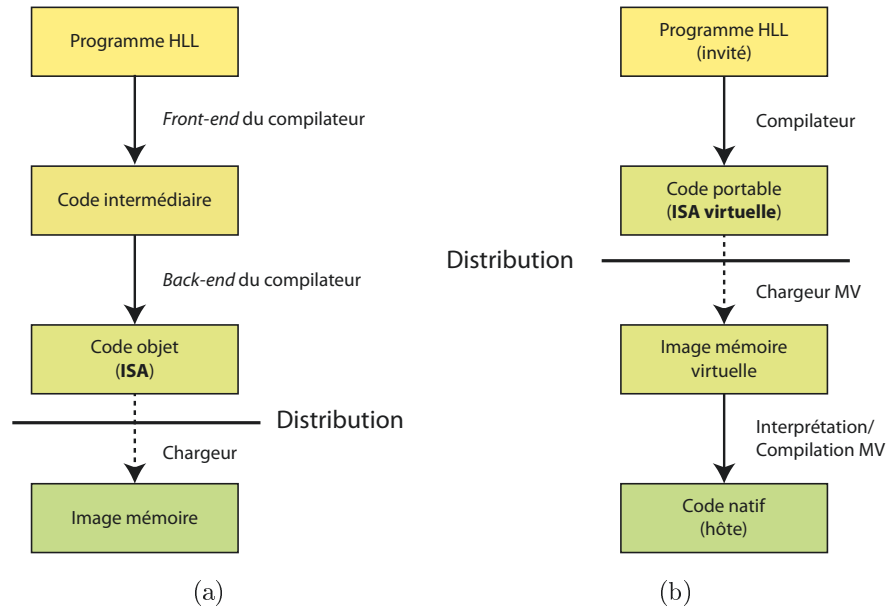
Programme HLL

*Front-end* du compilateur

Code intermédiaire

*Back-end* du compilateur

Code objet
(**ISA**)

Distribution

Chargeur

Image mémoire

(a)

Programme HLL
(invité)

Compilateur

Code portable
(**ISA virtuelle**)

Distribution

Chargeur MV

Image mémoire
virtuelle

Interprétation/
Compilation MV

Code natif
(hôte)

(b)